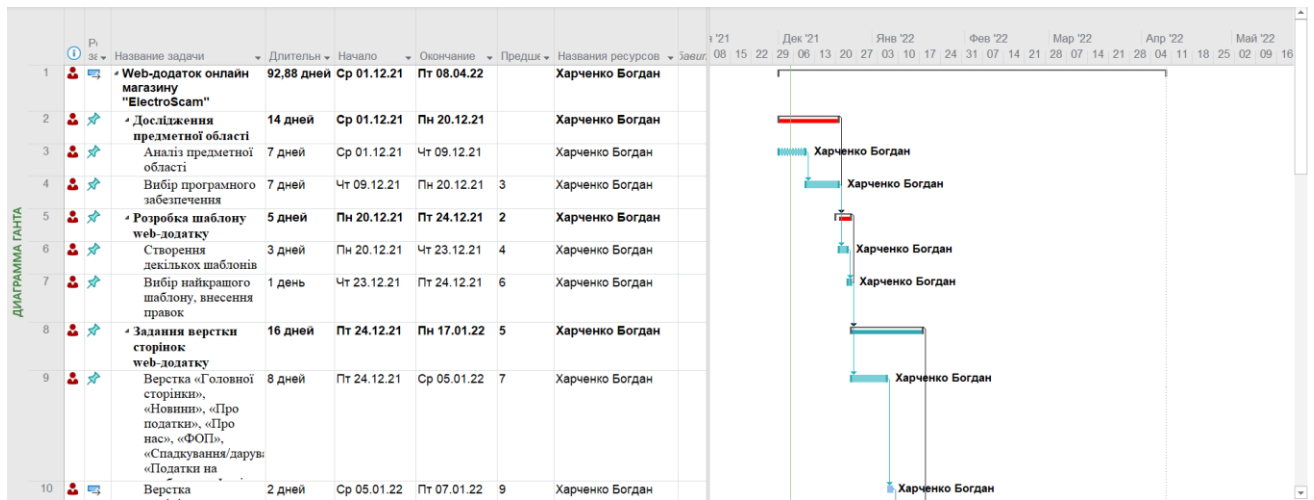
ДИАГРАММА ГАНТА

| | | Р зад | Название задачи | Длительн | Начало | Окончание | Предш | Названия ресурсов | Завил |
|---|---|---|---|---|---|---|---|---|---|
| 1 | | | Web-додаток онлайн магазину "ElectroScam" | 92,88 дней | Ср 01.12.21 | Пт 08.04.22 | | Харченко Богдан | |
| 2 | | | Дослідження предметної області | 14 дней | Ср 01.12.21 | Пн 20.12.21 | | Харченко Богдан | |
| 3 | | | Аналіз предметної області | 7 дней | Ср 01.12.21 | Чт 09.12.21 | | Харченко Богдан | |
| 4 | | | Вибір програмного забезпечення | 7 дней | Чт 09.12.21 | Пн 20.12.21 | 3 | Харченко Богдан | |
| 5 | | | Розробка шаблону web-додатку | 5 дней | Пн 20.12.21 | Пт 24.12.21 | 2 | Харченко Богдан | |
| 6 | | | Створення декількох шаблонів | 3 дней | Пн 20.12.21 | Чт 23.12.21 | 4 | Харченко Богдан | |
| 7 | | | Вибір найкращого шаблону, внесення правок | 1 день | Чт 23.12.21 | Пт 24.12.21 | 6 | Харченко Богдан | |
| 8 | | | Задання верстки сторінок web-додатку | 16 дней | Пт 24.12.21 | Пн 17.01.22 | 5 | Харченко Богдан | |
| 9 | | | Верстка «Головної сторінки», «Новини», «Про податки», «Про нас», «ФОП», «Спадкування/дарува «Податки на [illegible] | 8 дней | Пт 24.12.21 | Ср 05.01.22 | 7 | Харченко Богдан | |
| 10 | | | Верстка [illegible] | 2 дней | Ср 05.01.22 | Пт 07.01.22 | 9 | Харченко Богдан | |

'21 | Дек '21 | Янв '22 | Фев '22 | Мар '22 | Апр '22 | Май '22
08 15 22 29 06 13 20 27 03 10 17 24 31 07 14 21 28 07 14 21 28 04 11 18 25 02 09 16

Харченко Богдан
Харченко Богдан
Харченко Богдан
Харченко Богдан
Харченко Богдан
Харченко Богдан